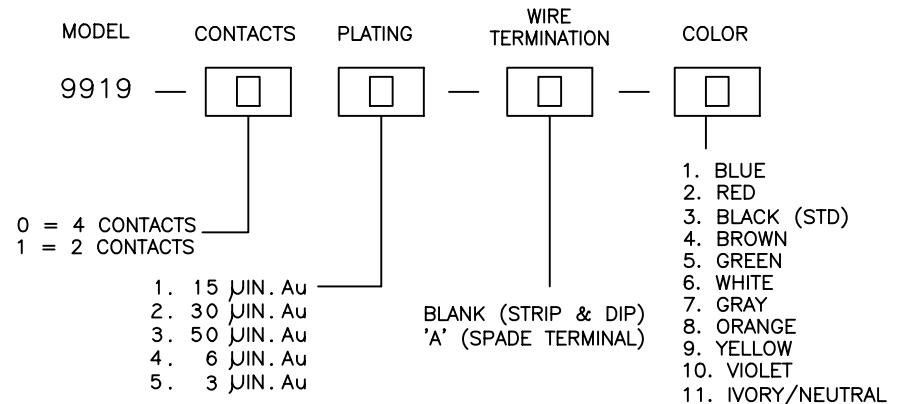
MODEL CONTACTS PLATING WIRE TERMINATION COLOR

9919 — — —

0 = 4 CONTACTS
1 = 2 CONTACTS

1. 15 µIN. Au
2. 30 µIN. Au
3. 50 µIN. Au
4. 6 µIN. Au
5. 3 µIN. Au

BLANK (STRIP & DIP)
'A' (SPADE TERMINAL)

1. BLUE
2. RED
3. BLACK (STD)
4. BROWN
5. GREEN
6. WHITE
7. GRAY
8. ORANGE
9. YELLOW
10. VIOLET
11. IVORY/NEUTRAL